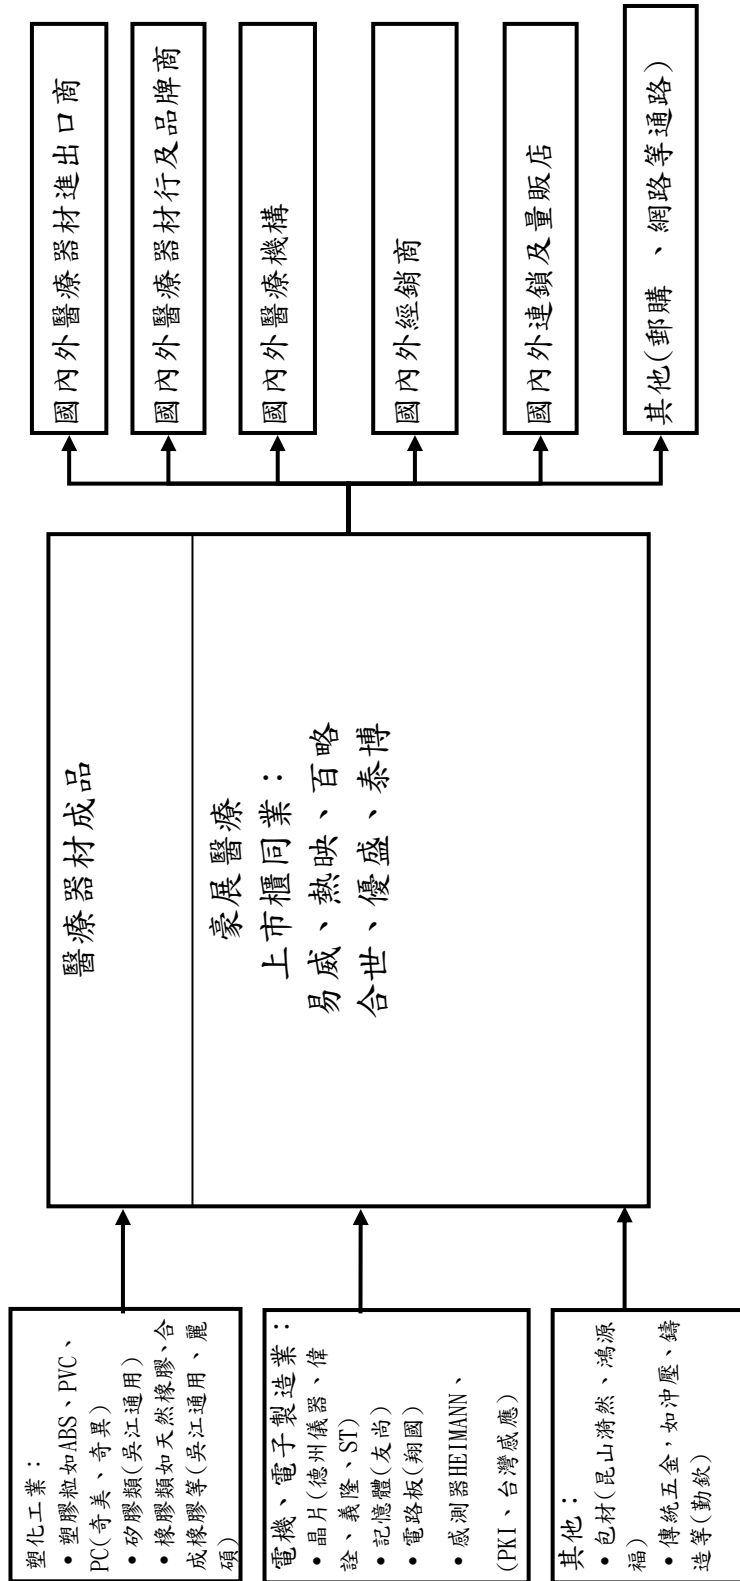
塑化工業：
• 塑膠粒如ABS、PVC、PC(奇美、奇異)
• 矽膠類(吳江通用)
• 橡膠類如天然橡膠、合成橡膠等(吳江通用、麗碩)

電機、電子製造業：
• 晶片(德州儀器、偉詮、義隆、ST)
• 記憶體(友尚)
• 電路板(翔國)
• 感測器HEIMANN、(PKI、台灣感應)

其他：
• 包材(昆山漪然、鴻源福)
• 傳統五金，如沖壓、鑄造等(勤欽)

醫療器材成品

豪展醫療
上市櫃同業：
易威、熱映、百略
合世、優盛、泰博

國內外醫療器材進出口商

國內外醫療器材行及品牌商

國內外醫療機構

國內外經銷商

國內外連鎖及量販店

其他(郵購 、網路等通路)